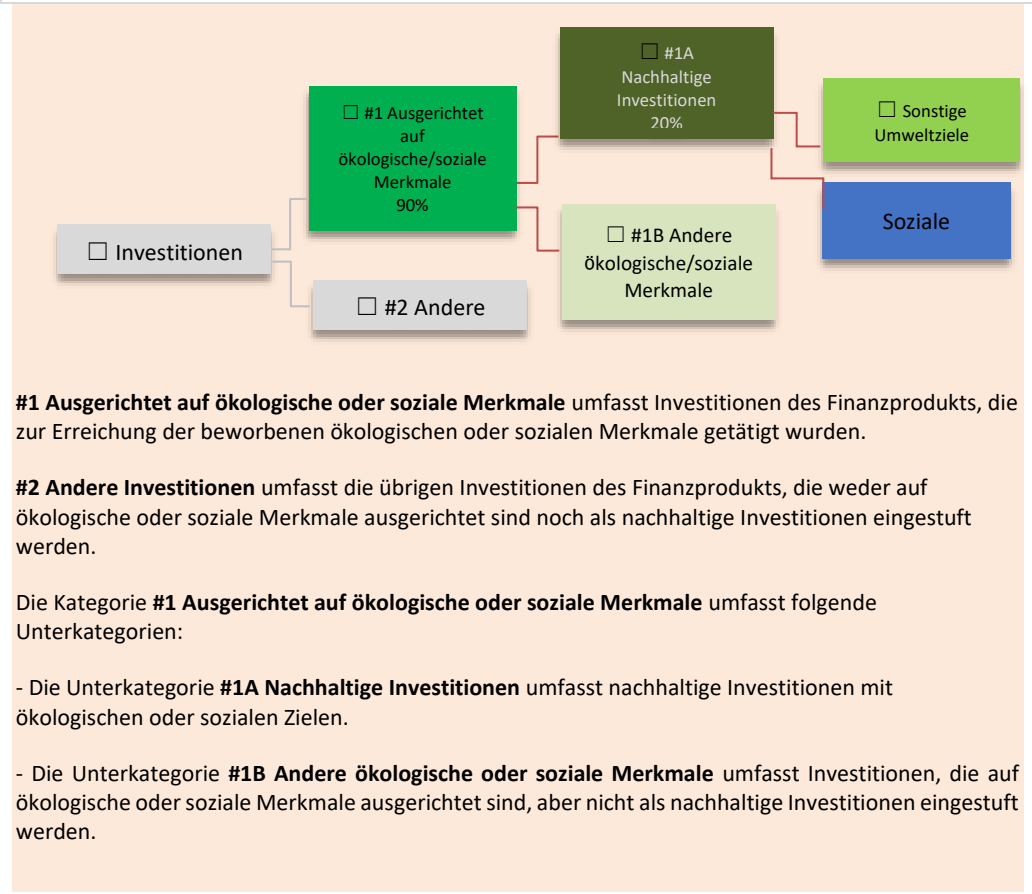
☐ Investitionen

☐ #1 Ausgerichtet auf ökologische/soziale Merkmale 90%

☐ #2 Andere

☐ #1A Nachhaltige Investitionen 20%

☐ #1B Andere ökologische/soziale Merkmale

☐ Sonstige Umweltziele

Soziale

**#1 Ausgerichtet auf ökologische oder soziale Merkmale** umfasst Investitionen des Finanzprodukts, die zur Erreichung der beworbenen ökologischen oder sozialen Merkmale getätigt wurden.

**#2 Andere Investitionen** umfasst die übrigen Investitionen des Finanzprodukts, die weder auf ökologische oder soziale Merkmale ausgerichtet sind noch als nachhaltige Investitionen eingestuft werden.

Die Kategorie **#1 Ausgerichtet auf ökologische oder soziale Merkmale** umfasst folgende Unterkategorien:

- Die Unterkategorie **#1A Nachhaltige Investitionen** umfasst nachhaltige Investitionen mit ökologischen oder sozialen Zielen.

- Die Unterkategorie **#1B Andere ökologische oder soziale Merkmale** umfasst Investitionen, die auf ökologische oder soziale Merkmale ausgerichtet sind, aber nicht als nachhaltige Investitionen eingestuft werden.